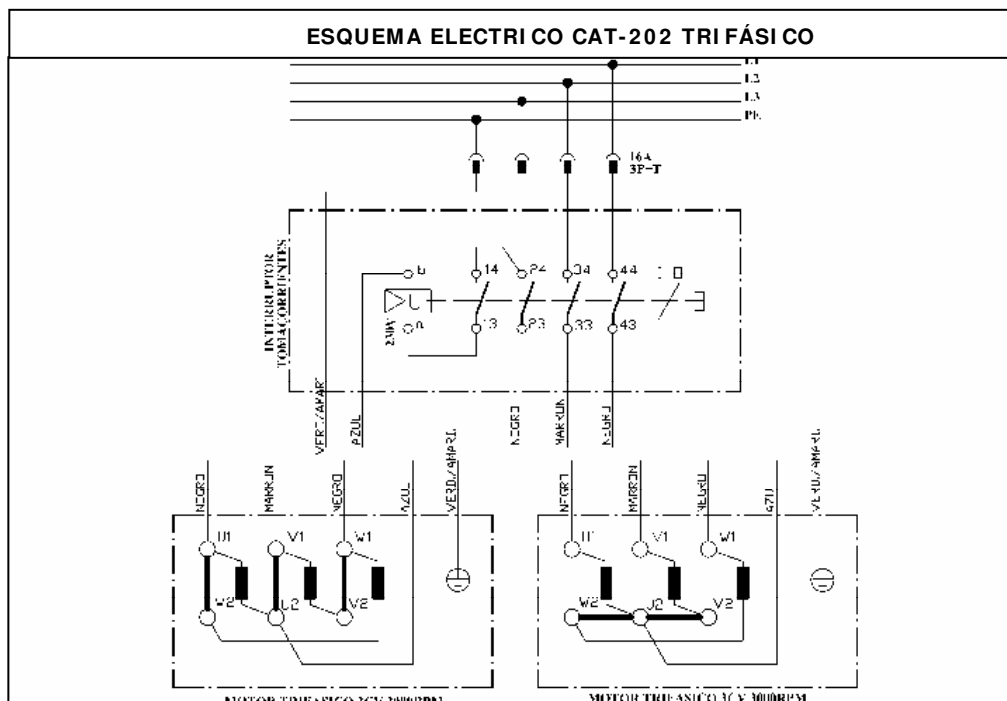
ESQUEMA ELECTRICO CAT-202 TRIFÁSICO

L1
L2
L3
PE

16A
3P-T

INTERRUPTOR
TOMACORRIENTES

6
14
24
34
44
13
23
33
43
230V

VERDE/AMAR.
AZUL
NEGRO
MARRON
NEGRO

NEGRO
MARRON
NEGRO
AZUL
VERDE/AMARI.

U1
V1
W1
W2
U2
V2

NEGRO
MARRON
NEGRO
AZUL
VERDE/AMARI.

U1
V1
W1
W2
U2
V2

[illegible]
MOTOR TRIFASICO 3CV 3000RPM